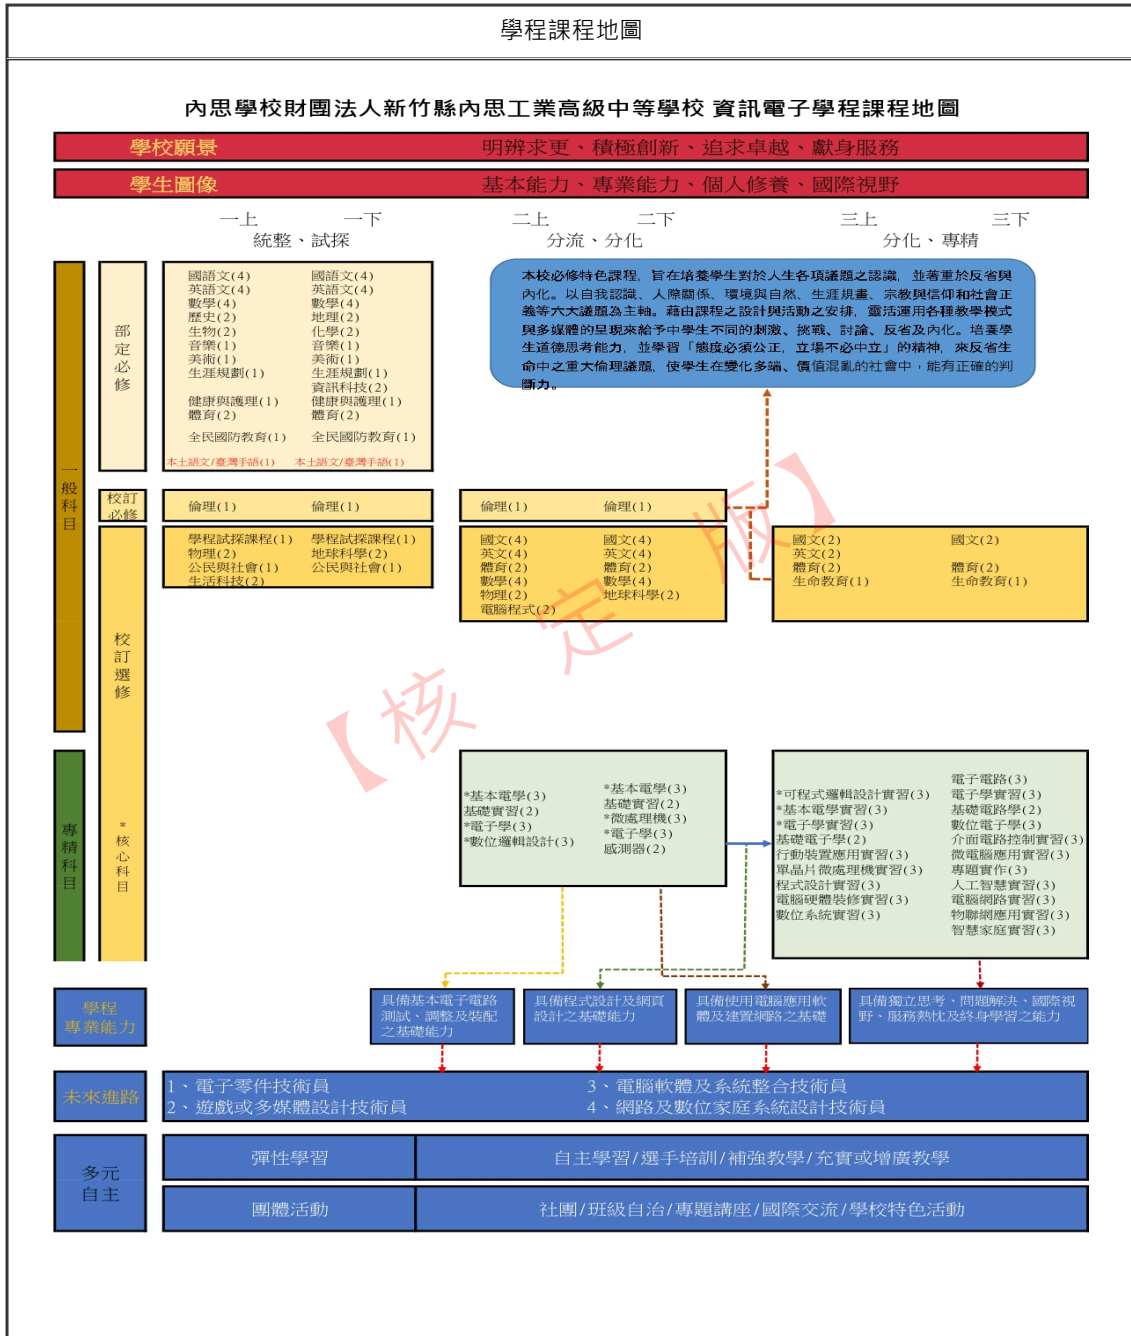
學程課程地圖

內思學校財團法人新竹縣內思工業高級中等學校 資訊電子學程課程地圖

學校願景 明辨求更、積極創新、追求卓越、獻身服務

學生圖像 基本能力、專業能力、個人修養、國際視野

一上 一下
統整、試探

二上 二下
分流、分化

三上 三下
分化、專精

一般科目

部定必修

國語文(4) 英語文(4) 數學(4) 歷史(2) 生物(2) 音樂(1) 美術(1) 生涯規劃(1) 健康與護理(1) 體育(2) 全民國防教育(1)

國語文(4) 英語文(4) 數學(4) 地理(2) 化學(2) 音樂(1) 美術(1) 生涯規劃(1) 資訊科技(2) 健康與護理(1) 體育(2) 全民國防教育(1)

本土語文/臺灣手語(1) 本土語文/臺灣手語(1)

本校必修特色課程，旨在培養學生對於人生各項議題之認識，並著重於反省與內化。以自我認識、人際關係、環境與自然、生涯規畫、宗教與信仰和社會正義等六大議題為主軸。藉由課程之設計與活動之安排，靈活運用各種教學模式與多媒體的呈現來給予中學生不同的刺激、挑戰、討論、反省及內化。培養學生道德思考能力，並學習「態度必須公正，立場不必中立」的精神，來反省生命中之重大倫理議題，使學生在變化多端、價值混亂的社會中，能有正確的判斷力。

校訂必修

倫理(1) 倫理(1) 倫理(1) 倫理(1)

校訂選修

學程試探課程(1) 物理(2) 公民與社會(1) 生活科技(2)

學程試探課程(1) 地球科學(2) 公民與社會(1)

國文(4) 英文(4) 體育(2) 數學(4) 物理(2) 電腦程式(2)

國文(4) 英文(4) 體育(2) 數學(4) 地球科學(2)

國文(2) 英文(2) 體育(2) 生命教育(1)

國文(2) 體育(2) 生命教育(1)

【核定版】

專精科目

*核心科目

*基本電學(3) 基礎實習(2) *電子學(3) *數位邏輯設計(3)

*基本電學(3) 基礎實習(2) *微處理機(3) *電子學(3) 感測器(2)

*可程式邏輯設計實習(3) *基本電學實習(3) *電子學實習(3) 基礎電子學(2) 行動裝置應用實習(3) 單晶片微處理機實習(3) 程式設計實習(3) 電腦硬體裝修實習(3) 數位系統實習(3)

電子電路(3) 電子學實習(3) 基礎電路學(2) 數位電子學(3) 介面電路控制實習(3) 微電腦應用實習(3) 專題實作(3) 人工智慧實習(3) 電腦網路實習(3) 物聯網應用實習(3) 智慧家庭實習(3)

學程專業能力

具備基本電子電路測試、調整及裝配之基礎能力

具備程式設計及網頁設計之基礎能力

具備使用電腦應用軟體及建置網路之基礎

具備獨立思考、問題解決、國際視野、服務熱忱及終身學習之能力

未來進路

1、電子零件技術員
2、遊戲或多媒體設計技術員
3、電腦軟體及系統整合技術員
4、網路及數位家庭系統設計技術員

多元自主

彈性學習 自主學習/選手培訓/補強教學/充實或增廣教學

團體活動 社團/班級自治/專題講座/國際交流/學校特色活動